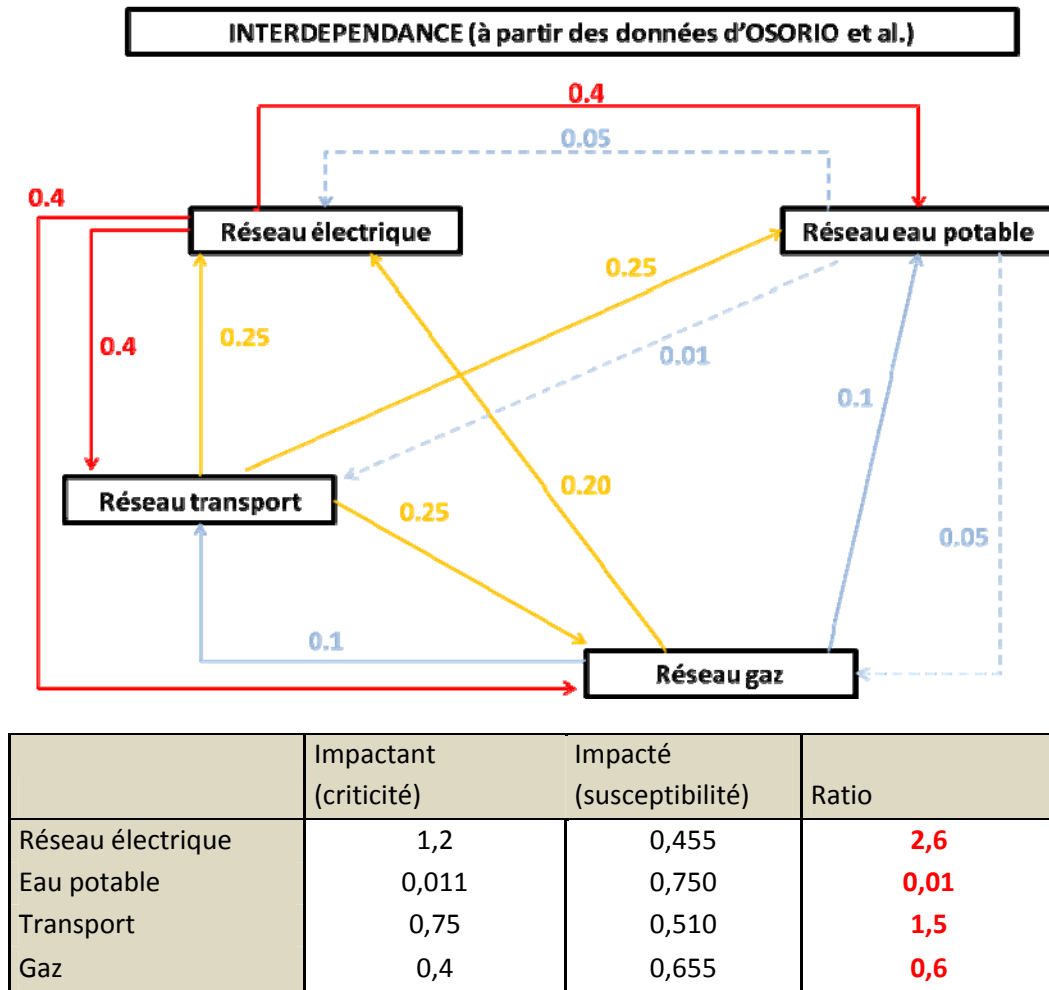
INTERDEPENDANCE (à partir des données d'OSORIO et al.)

0.4

0.05

0.4

Réseau électrique

Réseau eau potable

0.25

0.4

0.25

0.01

0.1

Réseau transport

0.20

0.25

0.05

0.1

Réseau gaz

| | Impactant (criticité) | Impacté (susceptibilité) | Ratio |
|---|---|---|---|
| Réseau électrique | 1,2 | 0,455 | 2,6 |
| Eau potable | 0,011 | 0,750 | 0,01 |
| Transport | 0,75 | 0,510 | 1,5 |
| Gaz | 0,4 | 0,655 | 0,6 |